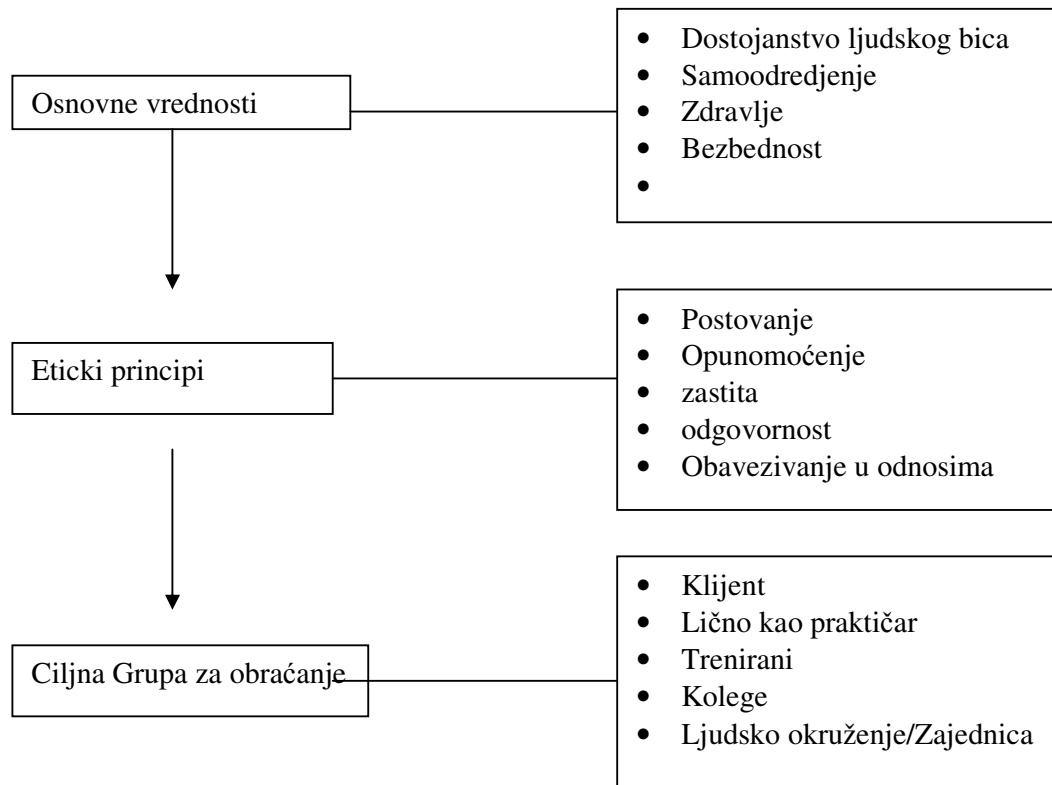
Osnovne vrednosti

- Dostojanstvo ljudskog bica
- Samoodredjenje
- Zdravlje
- Bezbednost
-

Eticki principi

- Postovanje
- Opunomoćenje
- zastita
- odgovornost
- Obavezivanje u odnosima

Ciljna Grupa za obraćanje

- Klijent
- Lično kao praktičar
- Trenirani
- Kolege
- Ljudsko okruženje/Zajednica